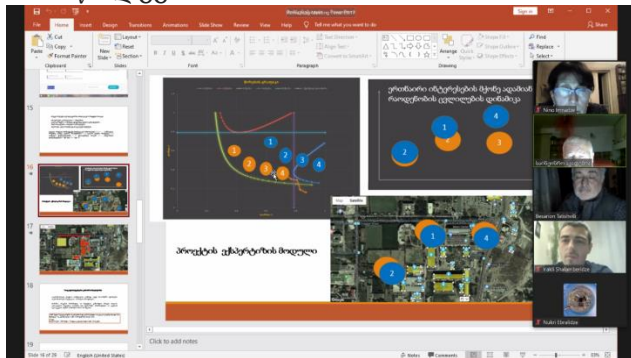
File Home Insert Design Transitions Animations Slide Show Review View Help Tell me what you want to do

Sign in

Share

Cut
Copy
Format Painter
Paste
Clipboard

New Slide
Layout
Reset
Section
Slides

Font

Paragraph

Drawing

Find
Replace
Select
Editing

15

16

17

18

19

2
1
3
4
7
5
6

ერთნაირი ინტერესების მქონე ადამიანის რაოდენობის ცვლილების დინამიკა

1
4
2
3

Map Satellite

1
4
2

პროექტის ეკოსისტემის შიდული

Click to add notes

Nino Imnadze

Besarion Tebidze

Vakil Shalamberidze

Nukri Ebralidze

Slide 16 of 20

English (United States)

Notes

Comments

55%